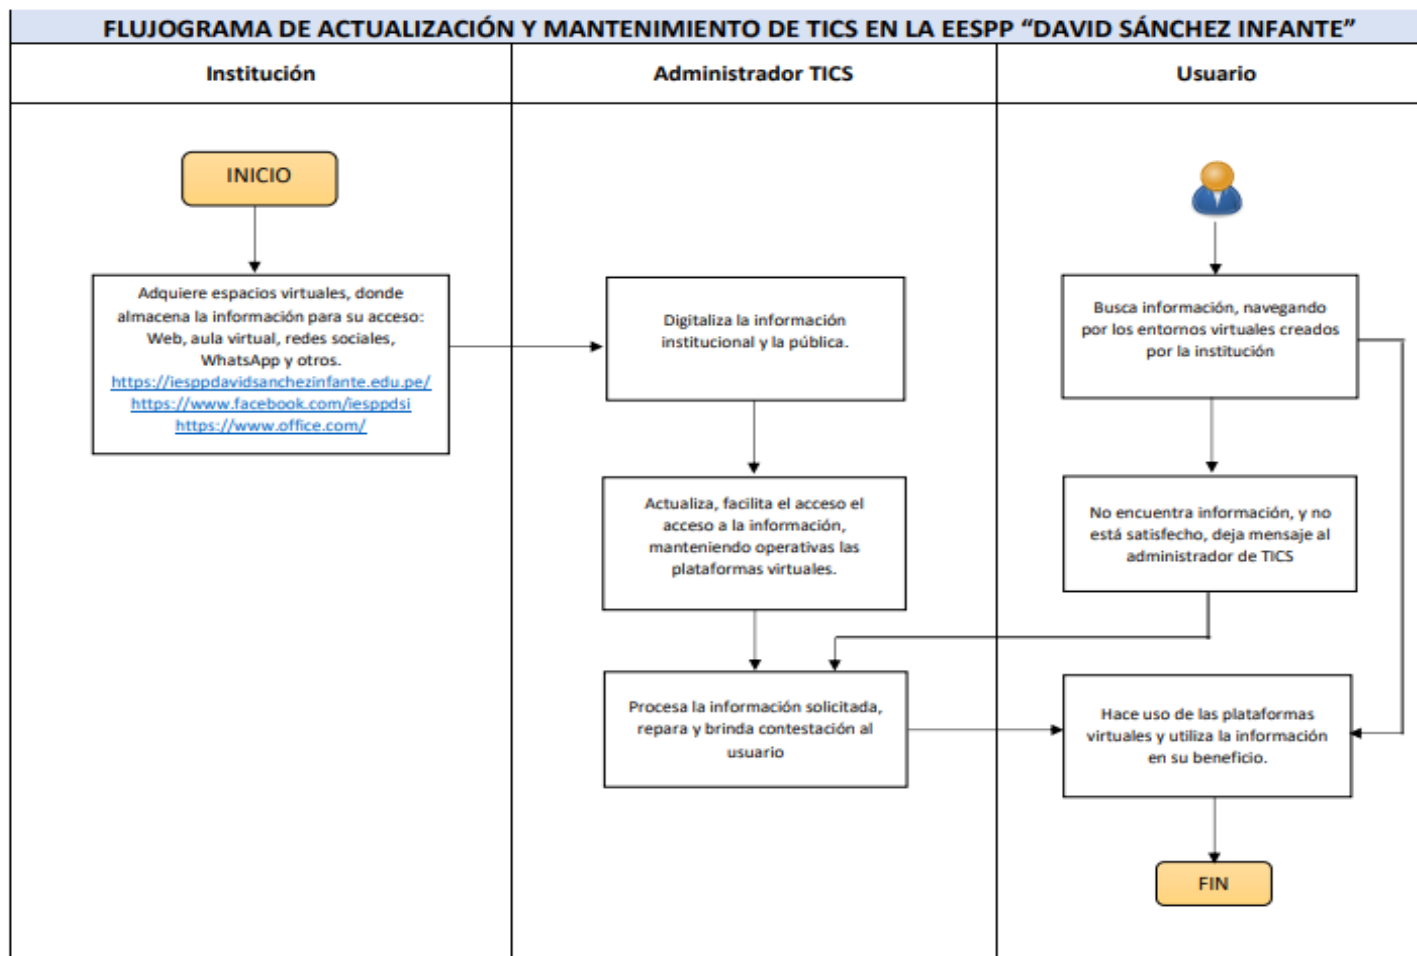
FLUJOGRAMA DE ACTUALIZACIÓN Y MANTENIMIENTO DE TICS EN LA EESPP “DAVID SÁNCHEZ INFANTE”

Institución

Administrador TICS

Usuario

INICIO

Adquiere espacios virtuales, donde almacena la información para su acceso: Web, aula virtual, redes sociales, WhatsApp y otros.
https://iesppdavidsanchezinfante.edu.pe/
https://www.facebook.com/iesppdsi
https://www.office.com/

Digitaliza la información institucional y la pública.

Actualiza, facilita el acceso el acceso a la información, manteniendo operativas las plataformas virtuales.

Procesa la información solicitada, repara y brinda contestación al usuario

Busca información, navegando por los entornos virtuales creados por la institución

No encuentra información, y no está satisfecho, deja mensaje al administrador de TICS

Hace uso de las plataformas virtuales y utiliza la información en su beneficio.

FIN